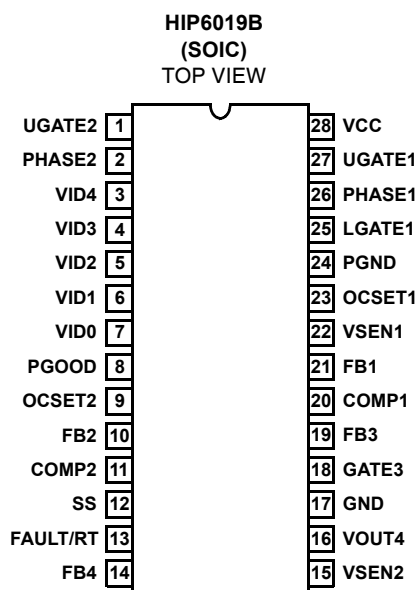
HIP6019B
(SOIC)
TOP VIEW

| | | | |
|---|---|---|---|
| UGATE2 | 1 | 28 | VCC |
| PHASE2 | 2 | 27 | UGATE1 |
| VID4 | 3 | 26 | PHASE1 |
| VID3 | 4 | 25 | LGATE1 |
| VID2 | 5 | 24 | PGND |
| VID1 | 6 | 23 | OCSET1 |
| VID0 | 7 | 22 | VSEN1 |
| PGOOD | 8 | 21 | FB1 |
| OCSET2 | 9 | 20 | COMP1 |
| FB2 | 10 | 19 | FB3 |
| COMP2 | 11 | 18 | GATE3 |
| SS | 12 | 17 | GND |
| FAULT/RT | 13 | 16 | VOUT4 |
| FB4 | 14 | 15 | VSEN2 |